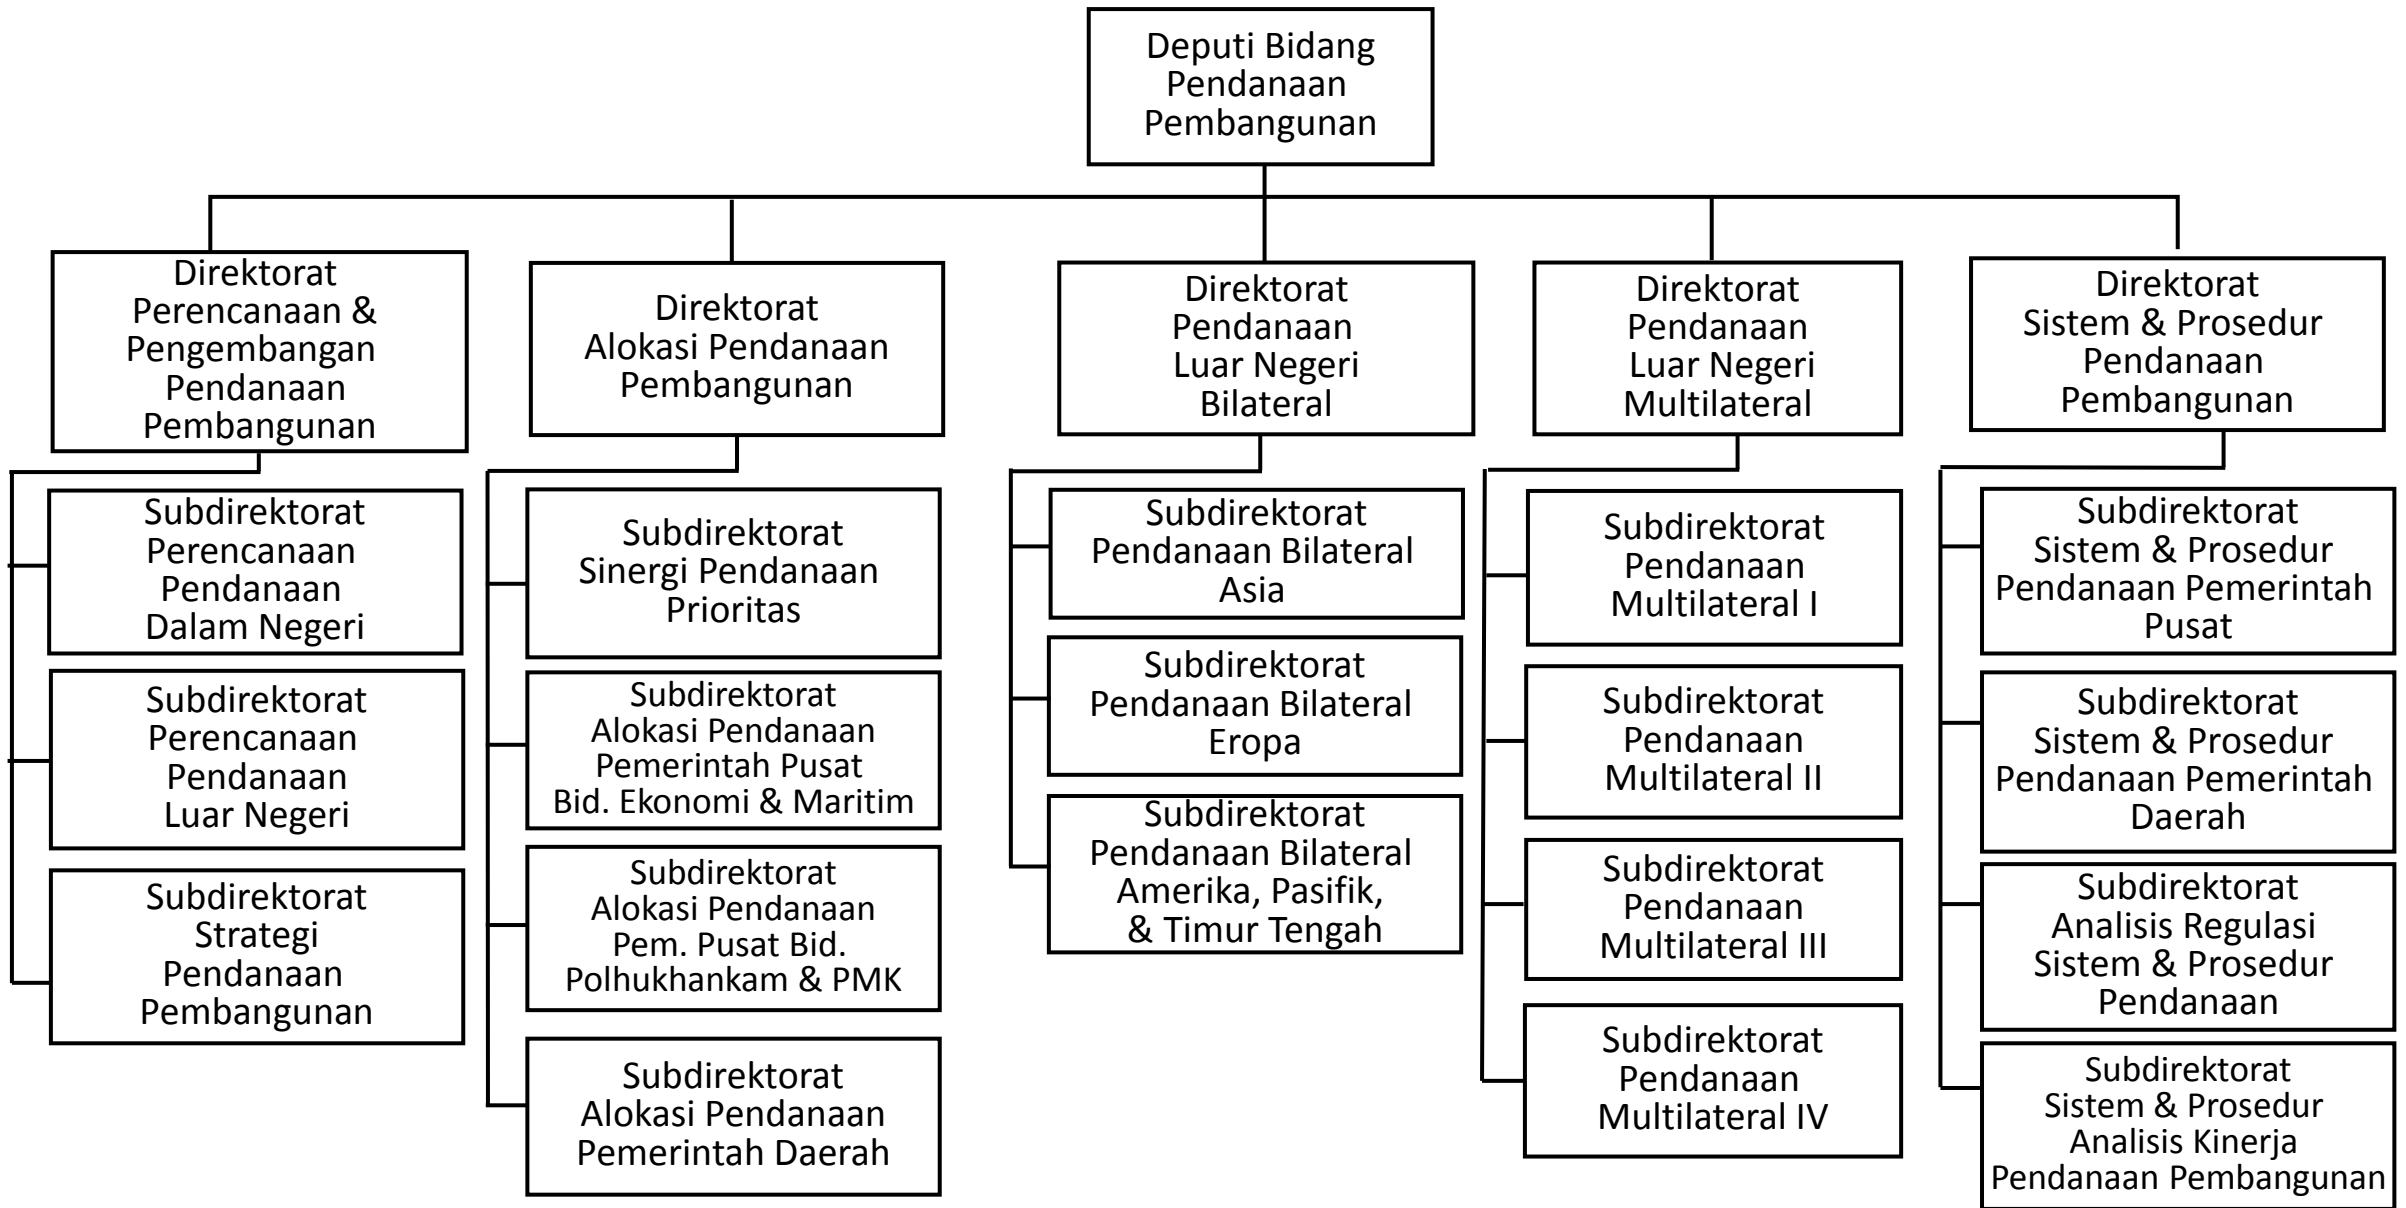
Deputi Bidang Pendanaan Pembangunan

Direktorat Perencanaan & Pengembangan Pendanaan Pembangunan

Subdirektorat Perencanaan Pendanaan Dalam Negeri

Subdirektorat Perencanaan Pendanaan Luar Negeri

Subdirektorat Strategi Pendanaan Pembangunan

Direktorat Alokasi Pendanaan Pembangunan

Subdirektorat Sinergi Pendanaan Prioritas

Subdirektorat Alokasi Pendanaan Pemerintah Pusat Bid. Ekonomi & Maritim

Subdirektorat Alokasi Pendanaan Pem. Pusat Bid. Polhukhankam & PMK

Subdirektorat Alokasi Pendanaan Pemerintah Daerah

Direktorat Pendanaan Luar Negeri Bilateral

Subdirektorat Pendanaan Bilateral Asia

Subdirektorat Pendanaan Bilateral Eropa

Subdirektorat Pendanaan Bilateral Amerika, Pasifik, & Timur Tengah

Direktorat Pendanaan Luar Negeri Multilateral

Subdirektorat Pendanaan Multilateral I

Subdirektorat Pendanaan Multilateral II

Subdirektorat Pendanaan Multilateral III

Subdirektorat Pendanaan Multilateral IV

Direktorat Sistem & Prosedur Pendanaan Pembangunan

Subdirektorat Sistem & Prosedur Pendanaan Pemerintah Pusat

Subdirektorat Sistem & Prosedur Pendanaan Pemerintah Daerah

Subdirektorat Analisis Regulasi Sistem & Prosedur Pendanaan

Subdirektorat Sistem & Prosedur Analisis Kinerja Pendanaan Pembangunan